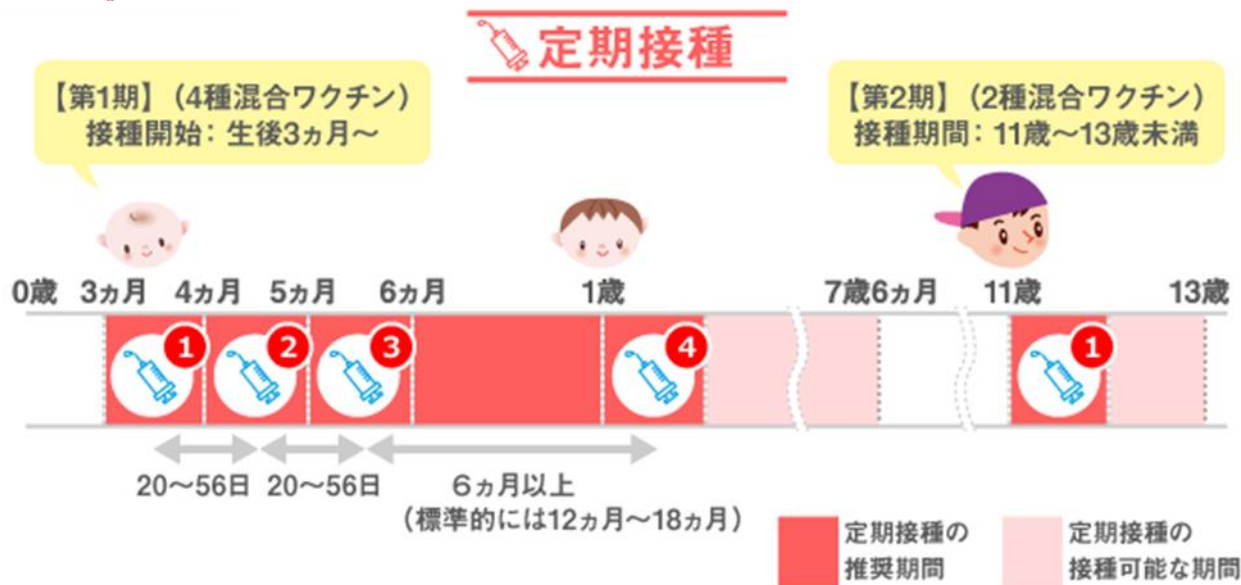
定期接種

【第1期】（4種混合ワクチン）
接種開始：生後3ヵ月〜

【第2期】（2種混合ワクチン）
接種期間：11歳〜13歳未満

0歳 3ヵ月 4ヵ月 5ヵ月 6ヵ月 1歳 7歳6ヵ月 11歳 13歳

1 2 3 4 1

20〜56日 20〜56日 6ヵ月以上
（標準的には12ヵ月〜18ヵ月）

定期接種の推奨期間
定期接種の接種可能な期間